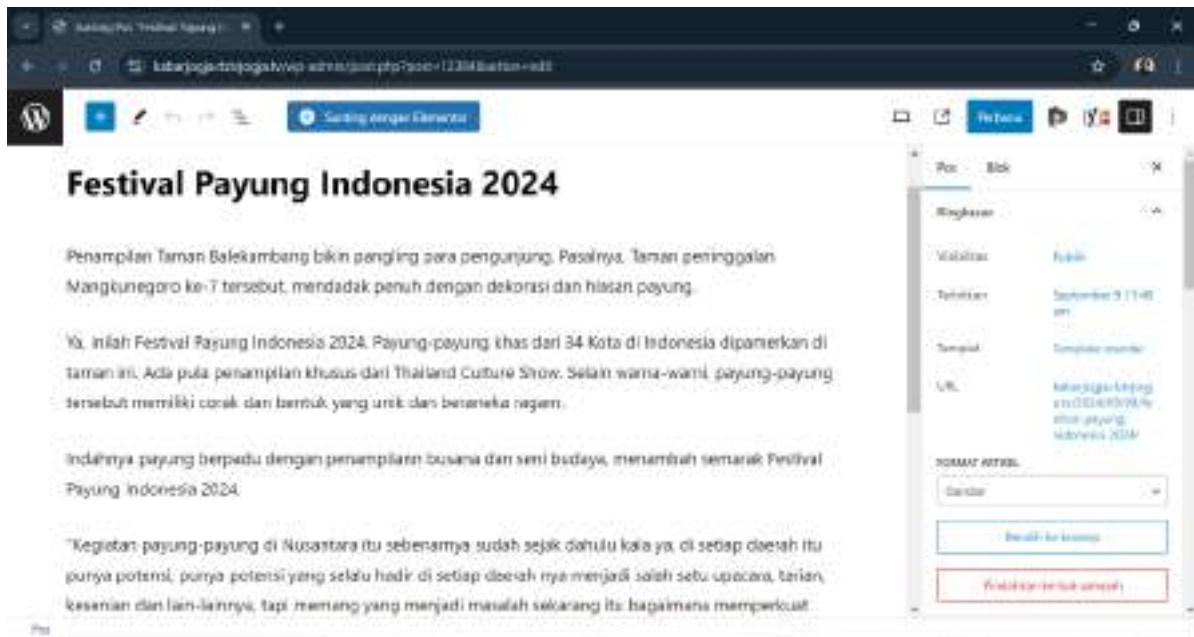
Sunting Pos "Festival Payung I...

kabarjogja-bitjogja/wp-admin/post.php?post=12384&action=edit

Sunting dengan Elementor

Perbarui

Festival Payung Indonesia 2024

Penampilan Taman Balekambang bikin pangling para pengunjung. Pasalnya, Taman peninggalan Mangkunegoro ke-7 tersebut, mendadak penuh dengan dekorasi dan hiasan payung.

Ya, inilah Festival Payung Indonesia 2024. Payung-payung khas dari 34 Kota di Indonesia dipamerkan di taman ini. Ada pula penampilan khusus dari Thailand Culture Show. Selain warna-warni, payung-payung tersebut memiliki corak dan bentuk yang unik dan beraneka ragam.

Indahnya payung berpadu dengan penampilann busana dan seni budaya, menambah semarak Festival Payung Indonesia 2024.

"Kegiatan payung-payung di Nusantara itu sebenarnya sudah sejak dahulu kala ya, di setiap daerah itu punya potensi, punya potensi yang selalu hadir di setiap daerah nya menjadi salah satu upacara, tarian, kesenian dan lain-lainnya, tapi memang yang menjadi masalah sekarang itu bagaimana memperkuat

Pos

Pos Blok

Ringkasan

Visibilitas Publik

Terbitkan September 9 11:48 am

Templat Templat standar

URL kabarjogja-bitjogj a.id/2024/09/09/fe stival-payung-indonesia-2024/

FORMAT ARTIKEL

Standar

Beralih ke konsep

Pindahkan ke tong sampah